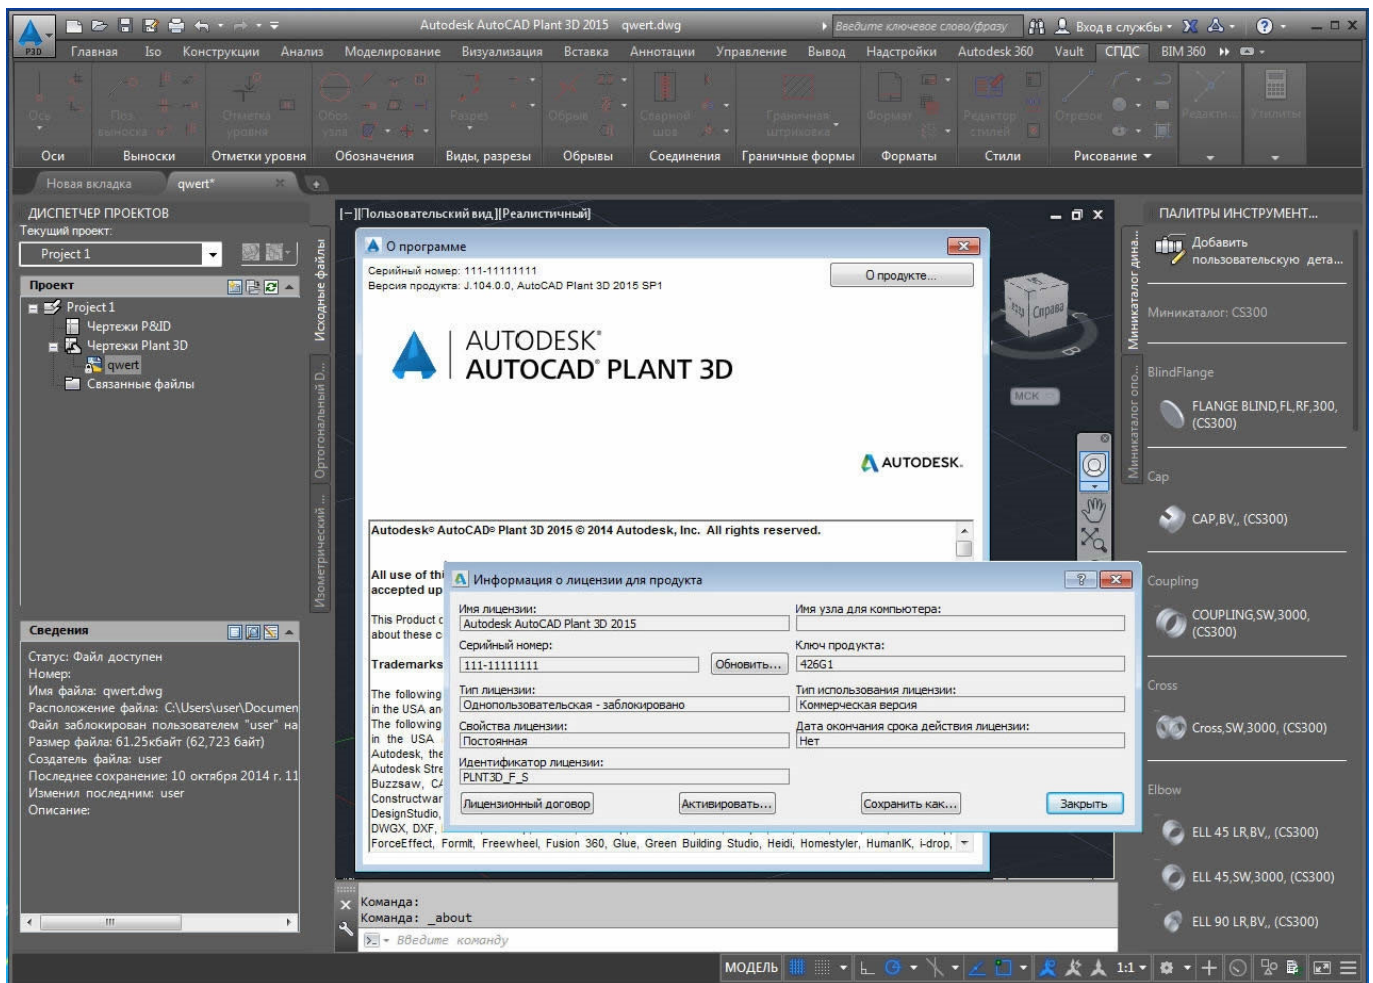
Autodesk AutoCAD Plant 3D 2015 qwert.dwg

Введите ключевое слово/фразу

Вход в службы

P3D

Главная Iso Конструкции Анализ Моделирование Визуализация Вставка Аннотации Управление Вывод Надстройки Autodesk 360 Vault СПДС BIM 360

Оси Выноски Отметки уровня Обозначения Виды, разрезы Обрывы Соединения Граничные формы Форматы Стили Рисование

Новая вкладка qwert*

ДИСПЕТЧЕР ПРОЕКТОВ

Текущий проект:

Project 1

Проект

Project 1

Чертежи P&ID

Чертежи Plant 3D

qwert

Связанные файлы

Исходные файлы

Ортогональный D...

Изометрический ...

Сведения

Статус: Файл доступен

Номер:

Имя файла: qwert.dwg

Расположение файла: C:\Users\user\Documen

Файл заблокирован пользователем "user" на

Размер файла: 61.25кбайт (62,723 байт)

Создатель файла: user

Последнее сохранение: 10 октября 2014 г. 11

Изменил последним: user

Описание:

[−][Пользовательский вид][Реалистичный]

О программе

Серийный номер: 111-11111111

Версия продукта: J.104.0.0, AutoCAD Plant 3D 2015 SP1

О продукте...

AUTODESK®

AUTOCAD® PLANT 3D

AUTODESK.

Autodesk® AutoCAD® Plant 3D 2015 © 2014 Autodesk, Inc. All rights reserved.

All use of thi

accepted up

This Product c

about these c

Trademarks

The following

in the USA an

The following

in the USA

Autodesk, the

Autodesk Stre

Buzzsaw, CA

Constructwar

DesignStudio,

DWGX, DXF,

ForceEffect, FormIt, Freewheel, Fusion 360, Glue, Green Building Studio, Heidi, Homestyler, HumanIK, i-drop,

Информация о лицензии для продукта

Имя лицензии:

Autodesk AutoCAD Plant 3D 2015

Имя узла для компьютера:

Серийный номер:

111-11111111

Обновить...

Ключ продукта:

426G1

Тип лицензии:

Однопользовательская - заблокировано

Тип использования лицензии:

Коммерческая версия

Свойства лицензии:

Постоянная

Дата окончания срока действия лицензии:

Нет

Идентификатор лицензии:

PLNT3D_F_S

Лицензионный договор

Активировать...

Сохранить как...

Закрыть

Справа

МСК

Команда:

Команда: _about

Введите команду

ПАЛИТРЫ ИНСТРУМЕНТ...

Добавить пользовательскую дета...

Миникаталог: CS300

BlindFlange

FLANGE BLIND,FL,RF,300,(CS300)

Cap

CAP,BV,, (CS300)

Coupling

COUPLING,SW,3000,(CS300)

Cross

Cross,SW,3000, (CS300)

Elbow

ELL 45 LR,BV,, (CS300)

ELL 45,SW,3000, (CS300)

ELL 90 LR,BV,, (CS300)

Миникаталог: дина...

Миникаталог: опо...

МОДЕЛЬ

1:1